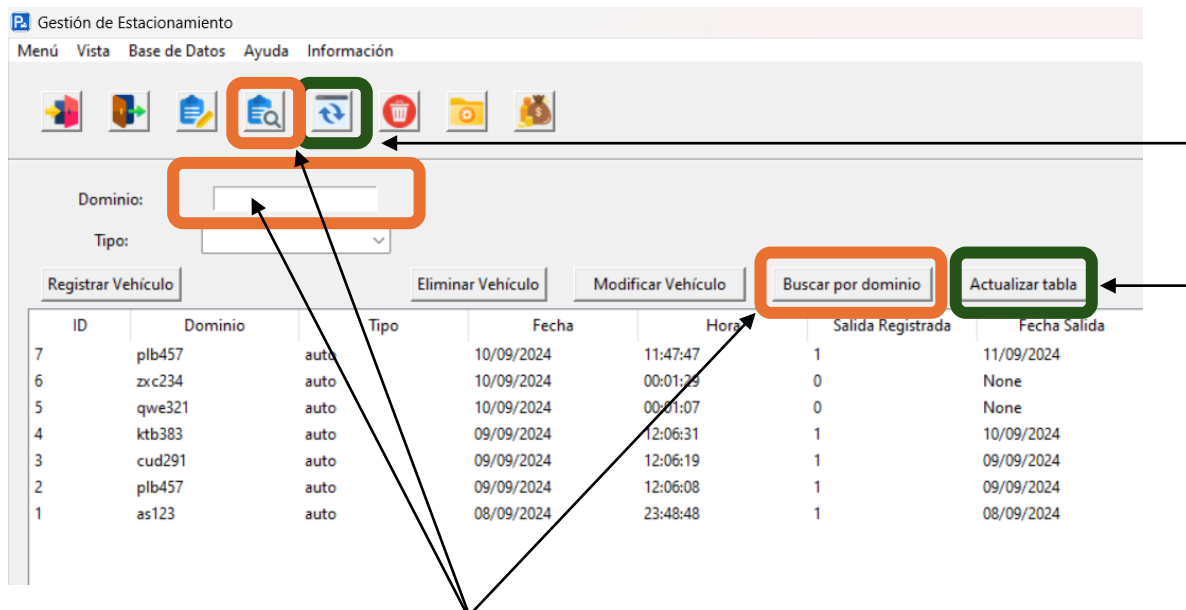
Gestión de Estacionamiento

Menú Vista Base de Datos Ayuda Información

Dominio:

Tipo:

Registrar Vehículo

Eliminar Vehículo

Modificar Vehículo

Buscar por dominio

Actualizar tabla

| ID | Dominio | Tipo | Fecha | Hora | Salida Registrada | Fecha Salida |
|---|---|---|---|---|---|---|
| 7 | plb457 | auto | 10/09/2024 | 11:47:47 | 1 | 11/09/2024 |
| 6 | zxc234 | auto | 10/09/2024 | 00:01:29 | 0 | None |
| 5 | qwe321 | auto | 10/09/2024 | 00:01:07 | 0 | None |
| 4 | ktb383 | auto | 09/09/2024 | 12:06:31 | 1 | 10/09/2024 |
| 3 | cud291 | auto | 09/09/2024 | 12:06:19 | 1 | 09/09/2024 |
| 2 | plb457 | auto | 09/09/2024 | 12:06:08 | 1 | 09/09/2024 |
| 1 | as123 | auto | 08/09/2024 | 23:48:48 | 1 | 08/09/2024 |